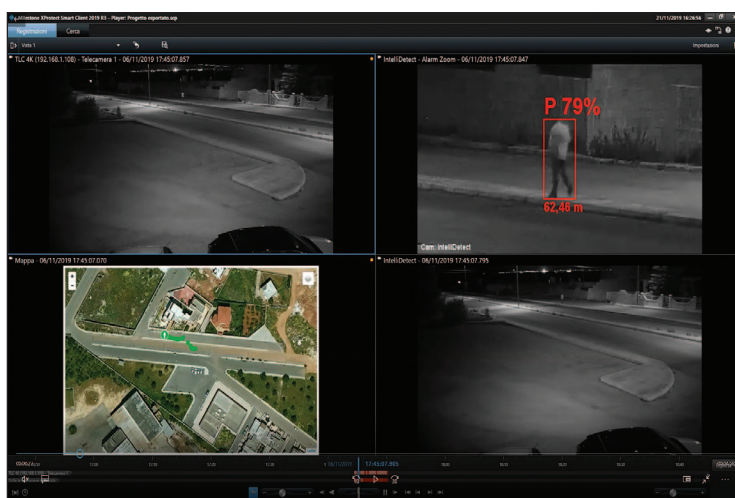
Milestone XProtect Smart Client 2019 R3 - Player: Progetto esportato.scp

21/11/2019 16:26:56

Registrazione

Cerca

Vista 1

Impostazioni

TLC 4K (192.168.1.108) - Telecamera 1 - 06/11/2019 17:45:07.857

IntelliDetect - Alarm Zoom - 06/11/2019 17:45:07.847

P 79%

62,46 m

Cam: IntelliDetect

Mappa - 06/11/2019 17:45:07.070

IntelliDetect - 06/11/2019 17:45:07.795

17:45:07.995